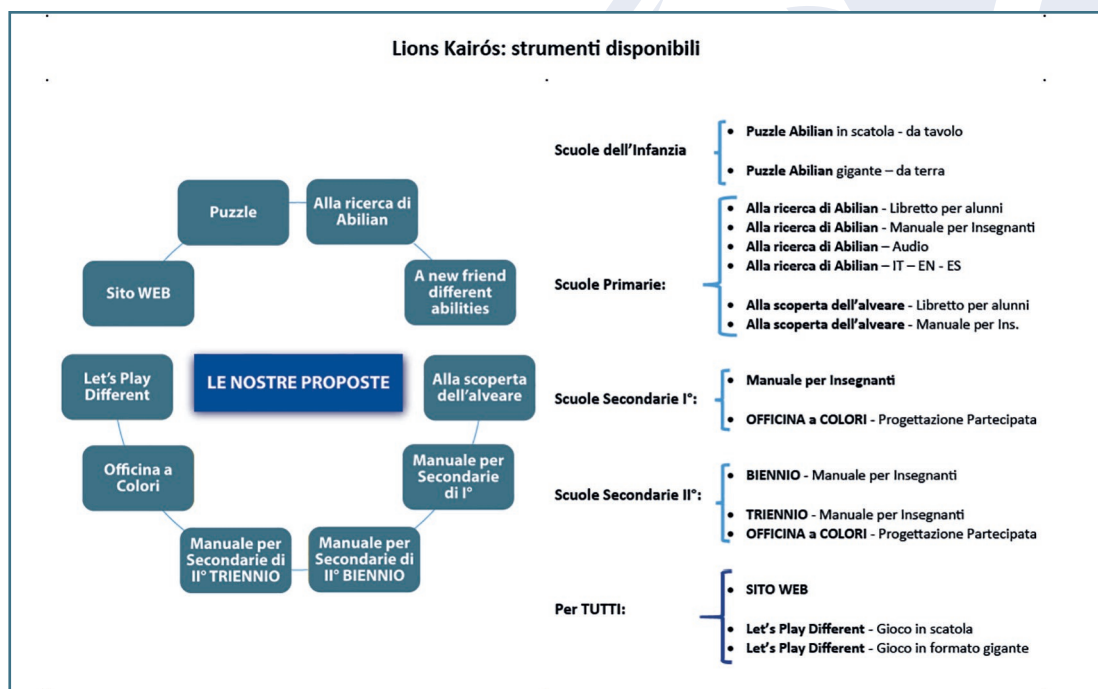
Lions Kairós: strumenti disponibili

Puzzle

Alla ricerca di Abilian

Sito WEB

A new friend different abilities

LE NOSTRE PROPOSTE

Let's Play Different

Alla scoperta dell'alveare

Officina a Colori

Manuale per Secondarie di I°

Manuale per Secondarie di II° TRIENNIO

Manuale per Secondarie di II° BIENNIO

Scuole dell'Infanzia
- Puzzle Abilian in scatola - da tavolo
- Puzzle Abilian gigante – da terra

Scuole Primarie:
- Alla ricerca di Abilian - Libretto per alunni
- Alla ricerca di Abilian - Manuale per Insegnanti
- Alla ricerca di Abilian – Audio
- Alla ricerca di Abilian – IT – EN - ES
- Alla scoperta dell'alveare - Libretto per alunni
- Alla scoperta dell'alveare - Manuale per Ins.

Scuole Secondarie I°:
- Manuale per Insegnanti
- OFFICINA a COLORI - Progettazione Partecipata

Scuole Secondarie II°:
- BIENNIO - Manuale per Insegnanti
- TRIENNIO - Manuale per Insegnanti
- OFFICINA a COLORI - Progettazione Partecipata

Per TUTTI:
- SITO WEB
- Let's Play Different - Gioco in scatola
- Let's Play Different - Gioco in formato gigante